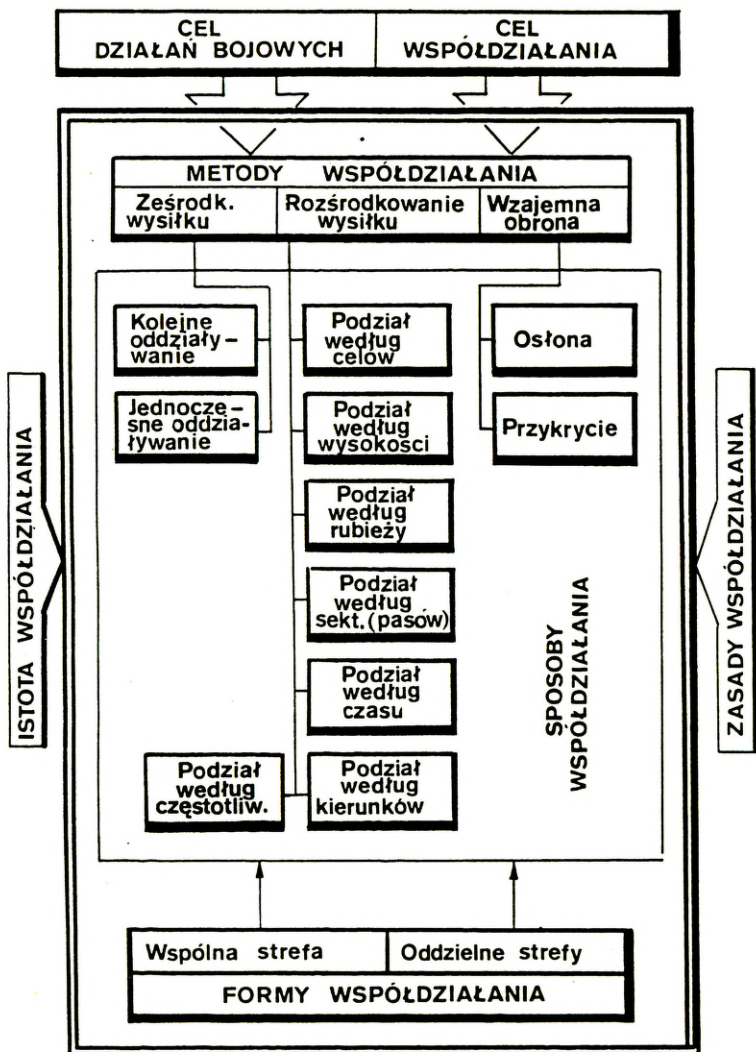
CEL DZIAŁAŃ BOJOWYCH

CEL WSPÓŁDZIAŁANIA

METODY WSPÓŁDZIAŁANIA

Ześrodk. wysiłku

Rozśrodkowanie wysiłku

Wzajemna obrona

Kolejne oddziaływanie

Jednoczesne oddziaływanie

Podział według celów

Podział według wysokości

Podział według rubieży

Podział według sekt. (pasów)

Podział według czasu

Podział według częstotliw.

Podział według kierunków

Osłona

Przykrycie

SPOSOBY WSPÓŁDZIAŁANIA

ISTOTA WSPÓŁDZIAŁANIA

ZASADY WSPÓŁDZIAŁANIA

Wspólna strefa

Oddzielne strefy

FORMY WSPÓŁDZIAŁANIA